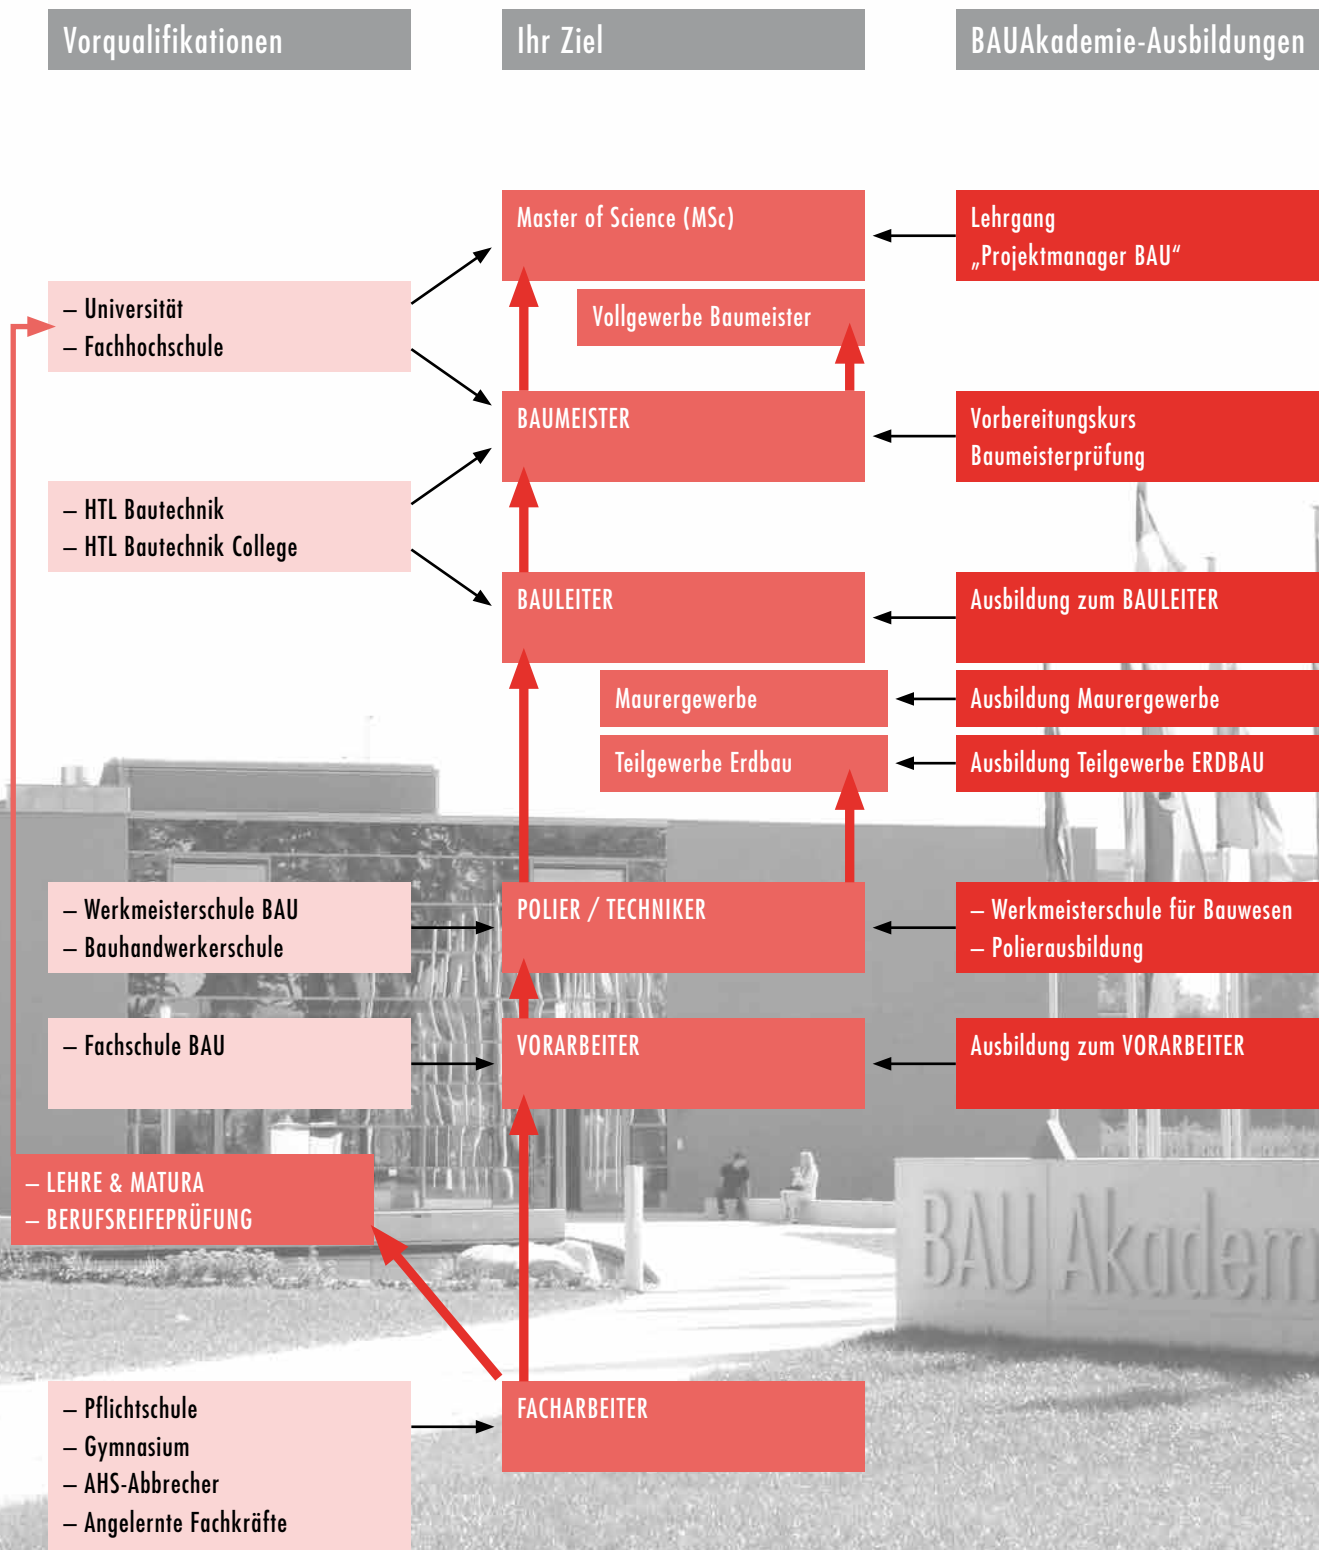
Vorqualifikationen

Ihr Ziel

BAUAkademie-Ausbildungen

Master of Science (MSc)

Lehrgang „Projektmanager BAU“

– Universität
– Fachhochschule

Vollgewerbe Baumeister

BAUMEISTER

Vorbereitungskurs Baumeisterprüfung

– HTL Bautechnik
– HTL Bautechnik College

BAULEITER

Ausbildung zum BAULEITER

Maurergewerbe

Ausbildung Maurergewerbe

Teilgewerbe Erdbau

Ausbildung Teilgewerbe ERDBAU

– Werkmeisterschule BAU
– Bauhandwerkerschule

POLIER / TECHNIKER

– Werkmeisterschule für Bauwesen
– Polierausbildung

– Fachschule BAU

VORARBEITER

Ausbildung zum VORARBEITER

– LEHRE & MATURA
– BERUFSREIFEPRÜFUNG

BAU Akadem

– Pflichtschule
– Gymnasium
– AHS-Abbrecher
– Angelernte Fachkräfte

FACHARBEITER